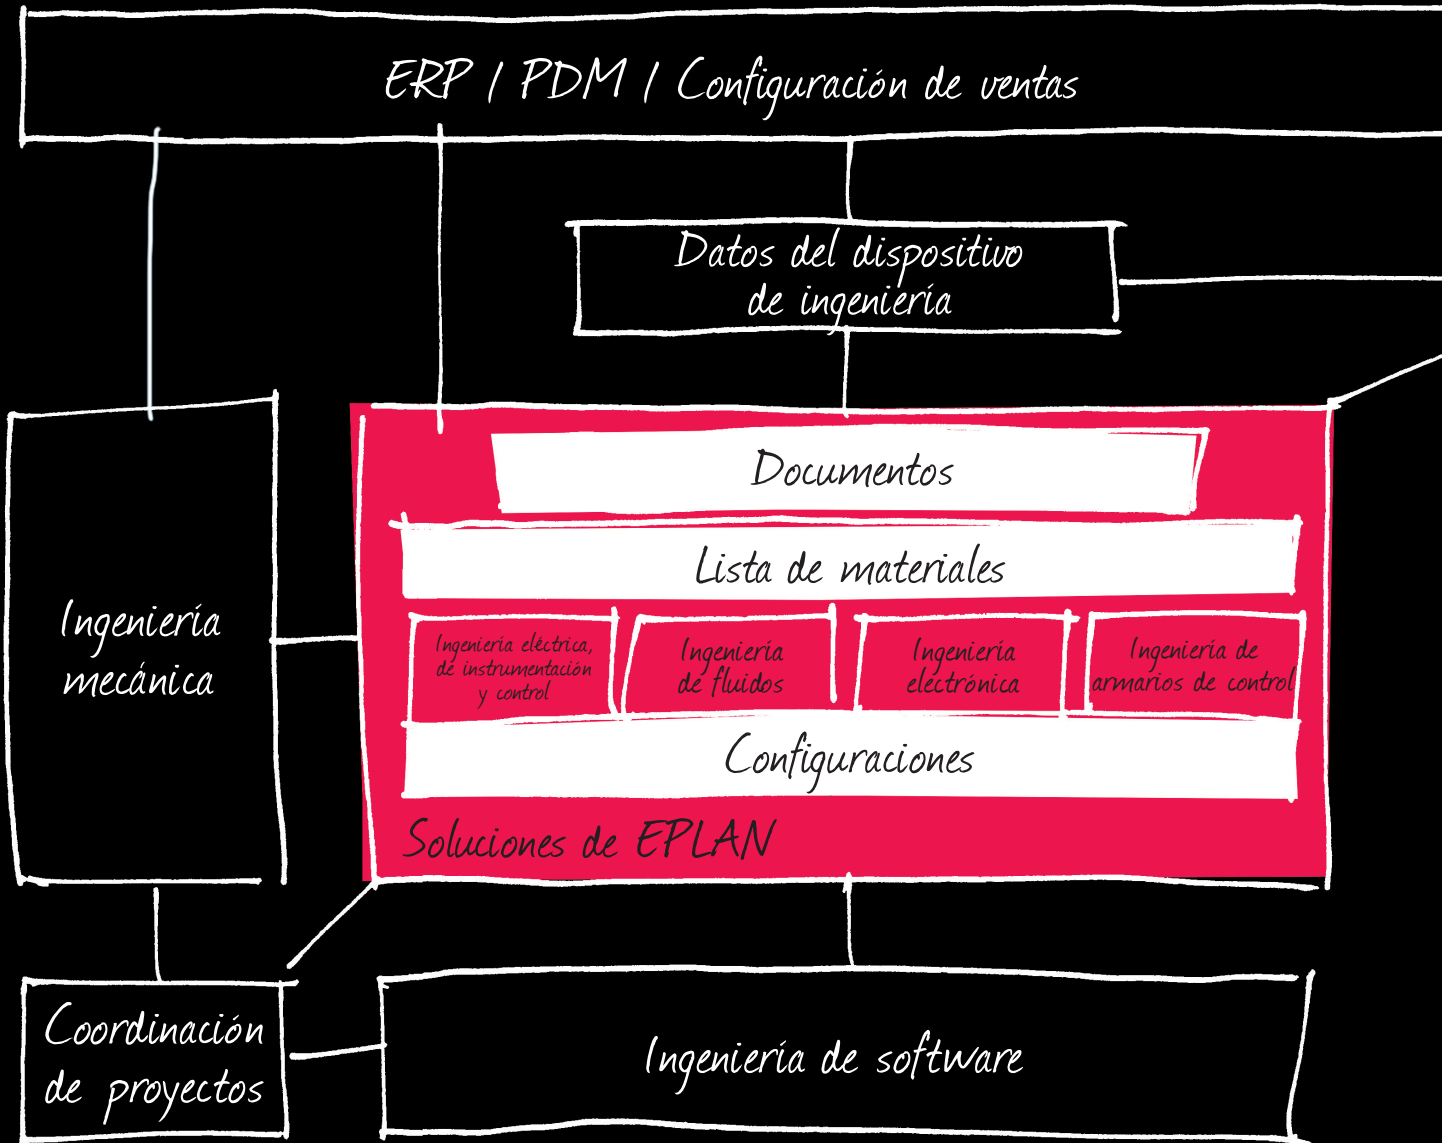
ERP / PDM / Configuración de ventas

Datos del dispositivo de ingeniería

Ingeniería mecánica

Documentos

Lista de materiales

Ingeniería eléctrica, de instrumentación y control

Ingeniería de fluidos

Ingeniería electrónica

Ingeniería de armarios de control

Configuraciones

Soluciones de EPLAN

Coordinación de proyectos

Ingeniería de software